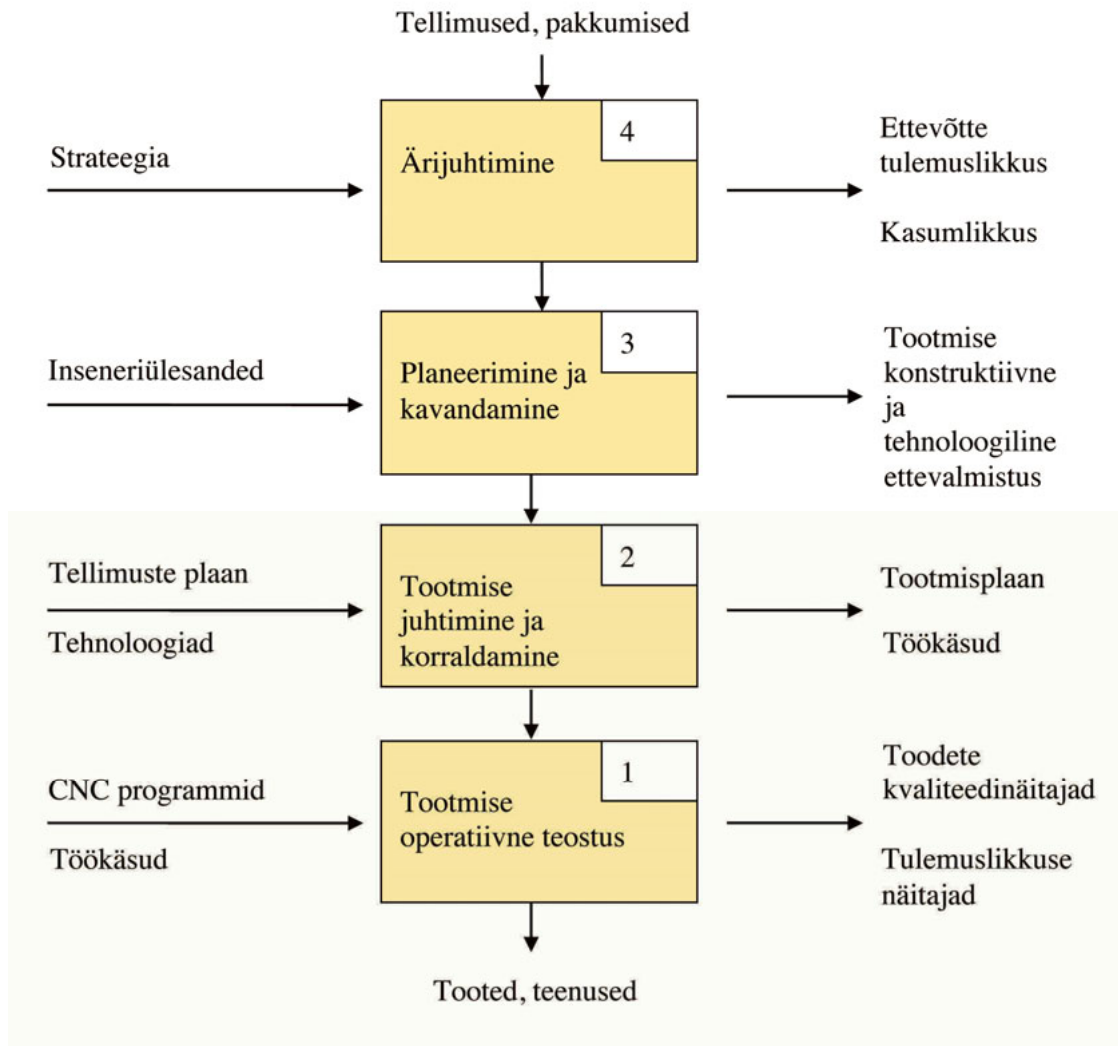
Tellimused, pakkumised

Strateegia

4
Ärijuhtimine

Ettevõtte tulemuslikkus

Kasumlikkus

Inseneriülesanded

3
Planeerimine ja kavandamine

Tootmise konstruktiivne ja tehnoloogiline ettevalmistus

Tellimuste plaan

Tehnoloogiad

2
Tootmise juhtimine ja korraldamine

Tootmisplaan

Töökäsud

CNC programmid

Töökäsud

1
Tootmise operatiivne teostus

Toodete kvaliteedinäitajad

Tulemuslikkuse näitajad

Tooted, teenused